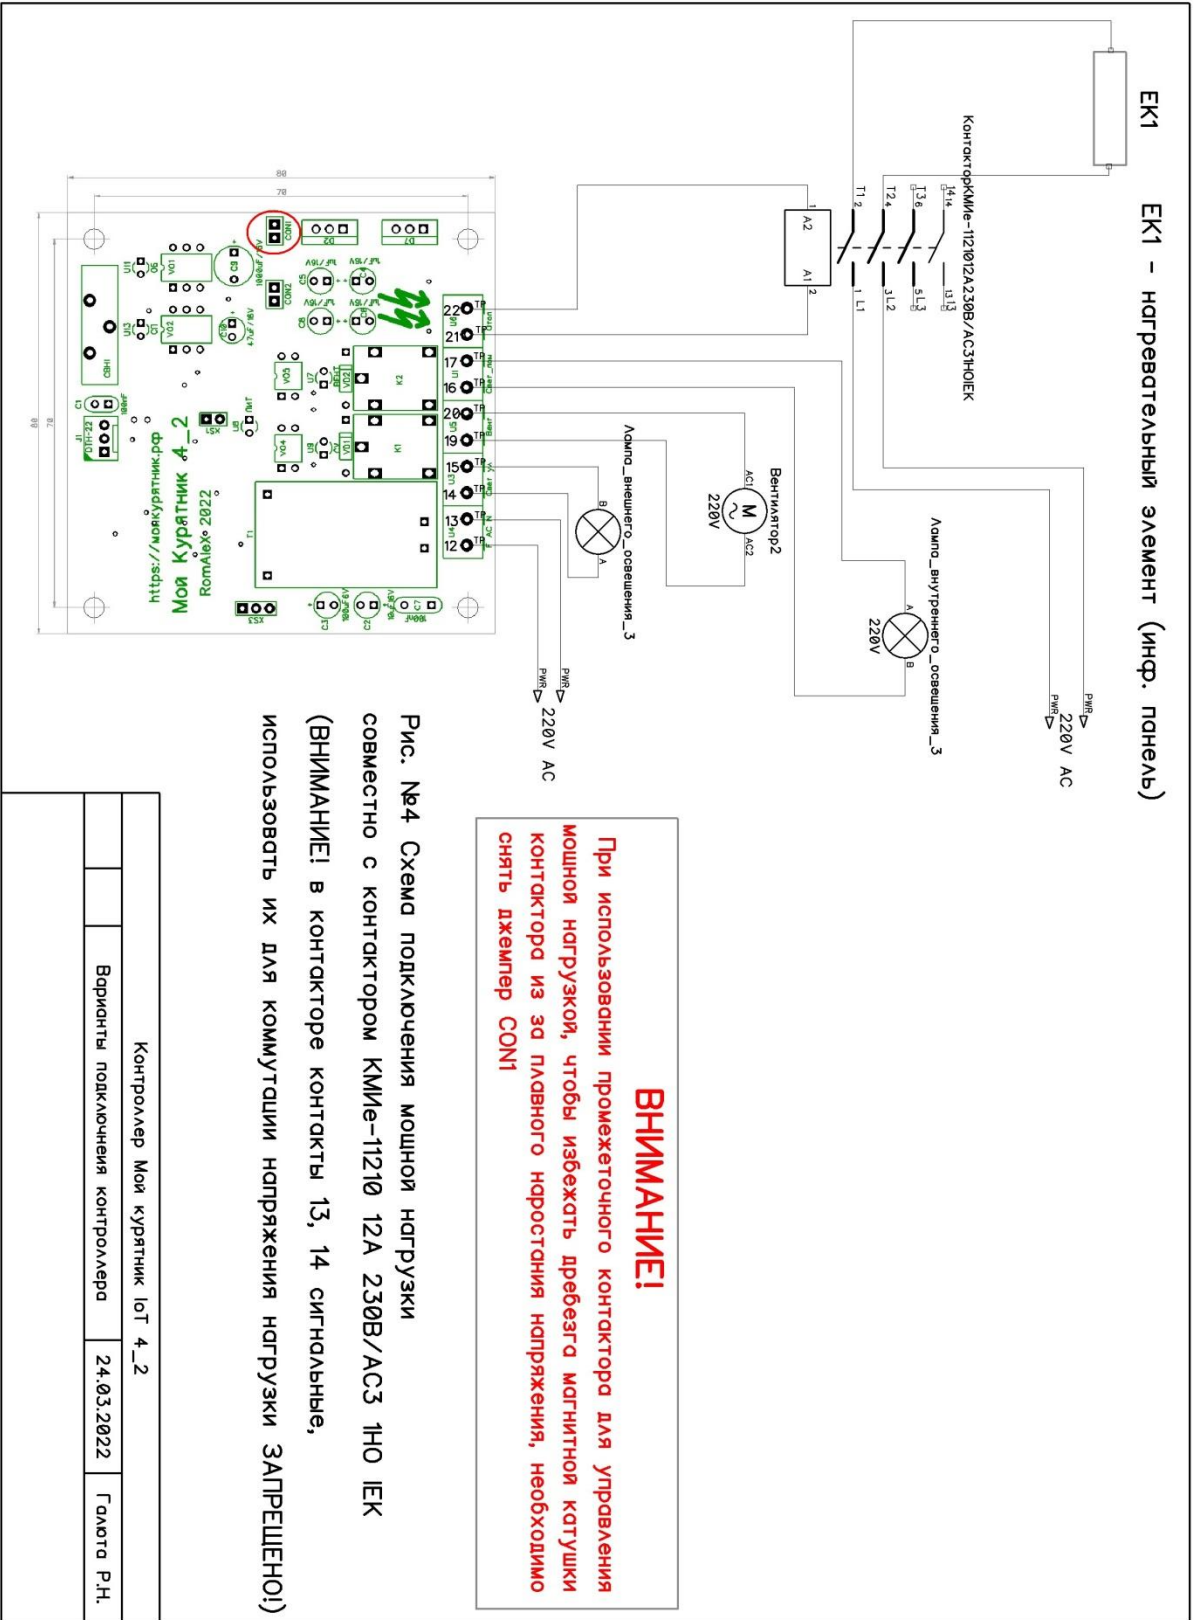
EK1

EK1 - нагревательный элемент (инф. панель)

КонтакторКМИе-11210012А230В/АС31НОIEK

T1 2
T2 4
T3 6
14 14
1 L1
3 L2
5 L3
13 13
A2
A1
1
2

PWR
PWR
220V AC

Лампа_внутреннего_освещения_3
220V
A
B

Вентилятор2
M
AC1
AC2
220V

Лампа_внешнего_освещения_3
B
A

PWR
PWR
220V AC

22
21
17
16
20
19
15
14
13
12

K2
K1
T1
CON1
CON2
D2
D7
VD1
VD2
VD3
VD4
U1
U2
XS1
XS2
XS3
C1
C2
C3
C5
C6
C7
C8
C9
J1
DHT-22
ПИТ

80
70

Моя Курятник 4_2
RomAleX 2022
https://мойкурятник.рф

ВНИМАНИЕ!
При использовании промежеточного контактора для управления мощной нагрузкой, чтобы избежать дребезга магнитной катушки контактора из за плавного нарастания напряжения, необходимо снять джемпер CON1

Рис. №4 Схема подключения мощной нагрузки совместно с контактором КМИе-11210 12А 230В/АС3 1НО IEK
(ВНИМАНИЕ! в контакторе контакты 13, 14 сигнальные, использовать их для коммутации напряжения нагрузки ЗАПРЕЩЕНО!)

| Контроллер Мой курятник IoT 4_2 | | |
|---|---|---|
| Варианты подключения контроллера | 24.03.2022 | Галота Р.Н. |